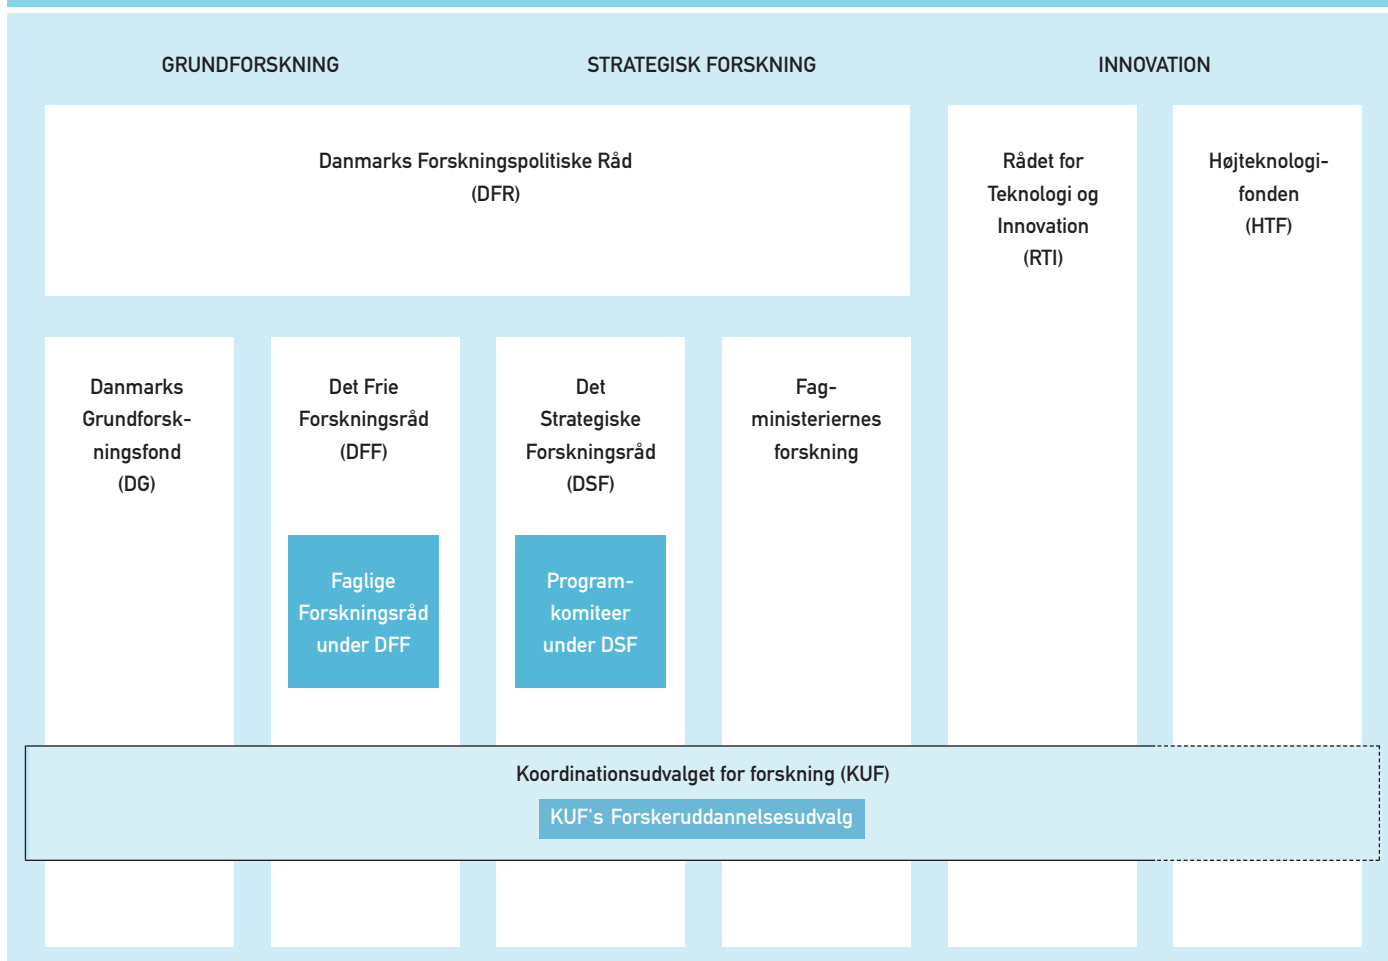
GRUNDFORSKNING

STRATEGISK FORSKNING

INNOVATION

Danmarks Forskningspolitiske Råd (DFR)

Rådet for Teknologi og Innovation (RTI)

Højteknologifonden (HTF)

Danmarks Grundforskningsfond (DG)

Det Frie Forskningsråd (DFF)

Faglige Forskningsråd under DFF

Det Strategiske Forskningsråd (DSF)

Programkomiteer under DSF

Fagministeriernes forskning

Koordinationsudvalget for forskning (KUF)

KUF's Forskeruddannelsesudvalg